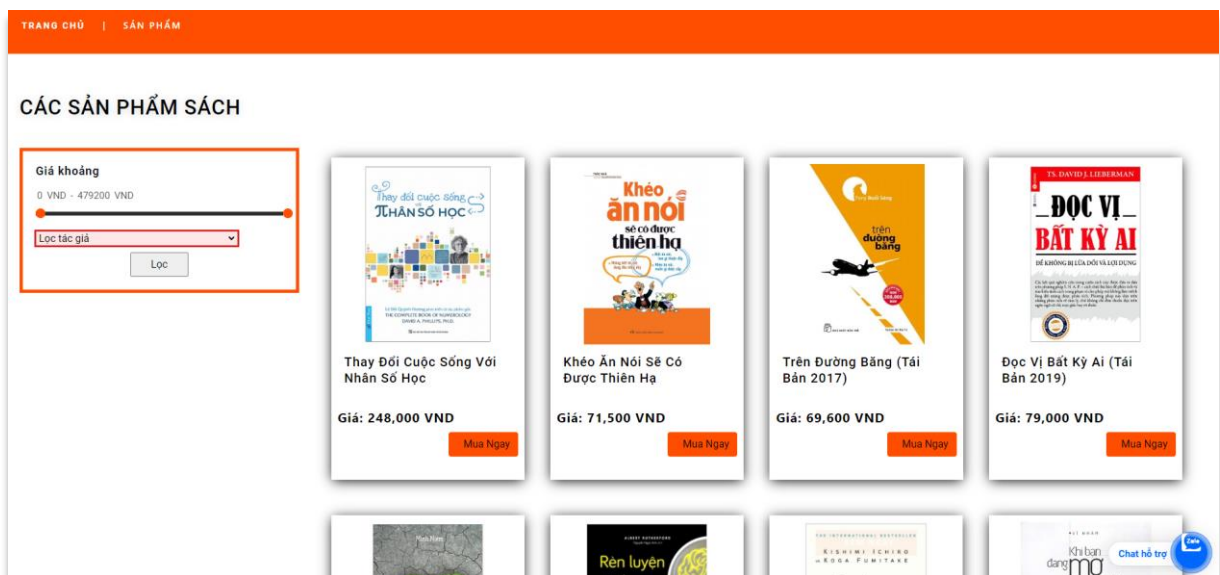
TRANG CHỦ | SẢN PHẨM

CÁC SẢN PHẨM SÁCH

Giá khoảng

0 VND - 479200 VND

Lọc tác giả

Lọc

Thay đổi cuộc sống với Nhân Số Học

THE COMPLETE BOOK OF NUMEROLOGY

DAVID A. PHILLIPS, Ph.D.

Thay Đổi Cuộc Sống Với Nhân Số Học

Giá: 248,000 VND

Mua Ngay

Khéo ăn nói sẽ có được thiên hạ

Khéo Ăn Nói Sẽ Có Được Thiên Hạ

Giá: 71,500 VND

Mua Ngay

trên đường băng

Trên Đường Băng (Tái Bản 2017)

Giá: 69,600 VND

Mua Ngay

TS. DAVID J. LIEBERMAN

ĐỌC VỊ BẤT KỲ AI

ĐỂ KHÔNG BỊ LỪA DỐI VÀ LỢI DỤNG

Đọc Vị Bất Kỳ Ai (Tái Bản 2019)

Giá: 79,000 VND

Mua Ngay

ALBERT RUTHERFORD

Rèn luyện

KISHIMI ICHIRO

KOGA FUMITAKE

Khi bạn đang mơ

Zalo

Chat hỗ trợ